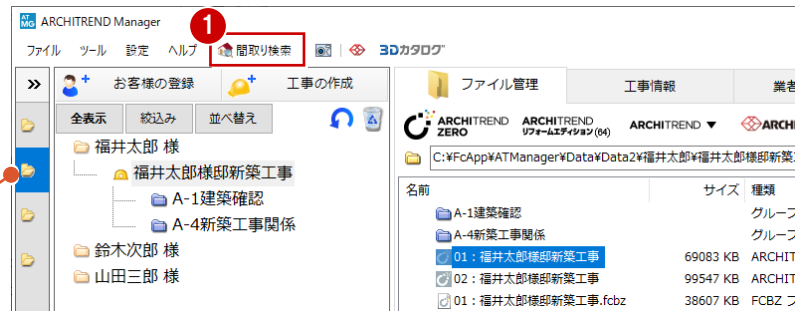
ATMG ARCHITREND Manager

ファイル ツール 設定 ヘルプ 1 間取り検索 3Dカタログ

» お客様の登録 工事の作成

全表示 絞込み 並べ替え

福井太郎 様
福井太郎様邸新築工事
A-1建築確認
A-4新築工事関係
鈴木次郎 様
山田三郎 様

ファイル管理 工事情報 業者

ARCHITREND ZERO ARCHITREND リフォームエディション(64) ARCHITREND ▼ ARCHI

C:¥FcApp¥ATManager¥Data¥Data2¥福井太郎¥福井太郎様邸新築

| 名前 | サイズ | 種類 |
|---|---|---|
| A-1建築確認 | | グループ |
| A-4新築工事関係 | | グループ |
| 01：福井太郎様邸新築工事 | 69083 KB | ARCHIT |
| 02：福井太郎様邸新築工事 | 99547 KB | ARCHIT |
| 01：福井太郎様邸新築工事.fcbz | 38607 KB | FCBZ フ |